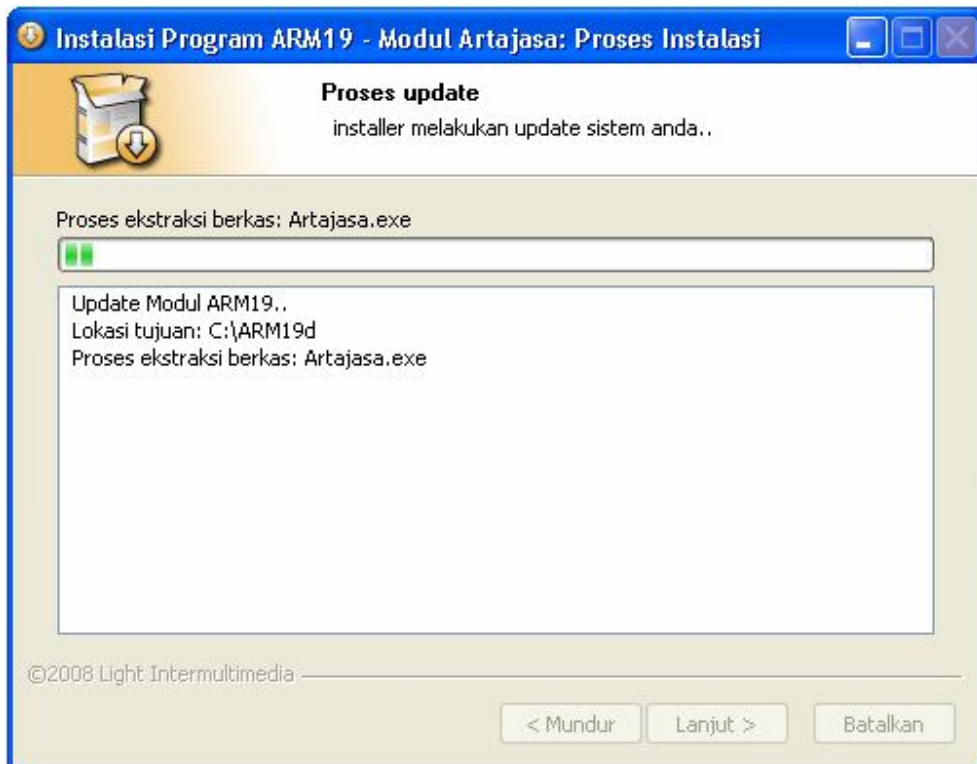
Instalasi Program ARM19 - Modul Artajasa: Proses Instalasi

Proses update
installer melakukan update sistem anda..

Proses ekstraksi berkas: Artajasa.exe

Update Modul ARM19..
Lokasi tujuan: C:\ARM19d
Proses ekstraksi berkas: Artajasa.exe

©2008 Light Intermultimedia

< Mundur
Lanjut >
Batalkan